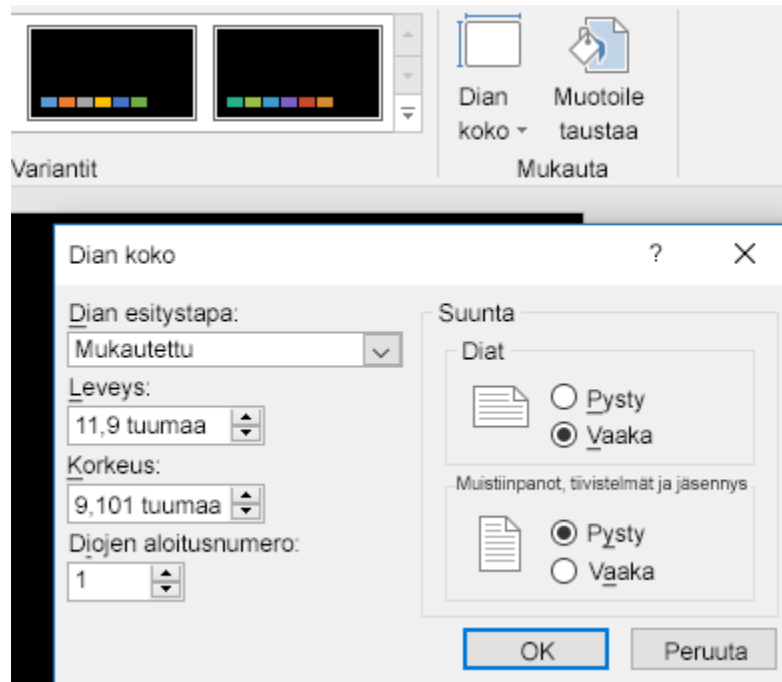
Dian koko

Muotoile taustaa

Variantit

Mukauta

Dian koko

?

X

Dian esitystapa:

Mukautettu

Leveys:

11,9 tuumaa

Korkeus:

9,101 tuumaa

Diojen aloitusnumero:

1

Suunta

Diat

Pysty

Vaaka

Muistiinpanot, tiivistelmät ja jäsennys

Pysty

Vaaka

OK

Peruuta